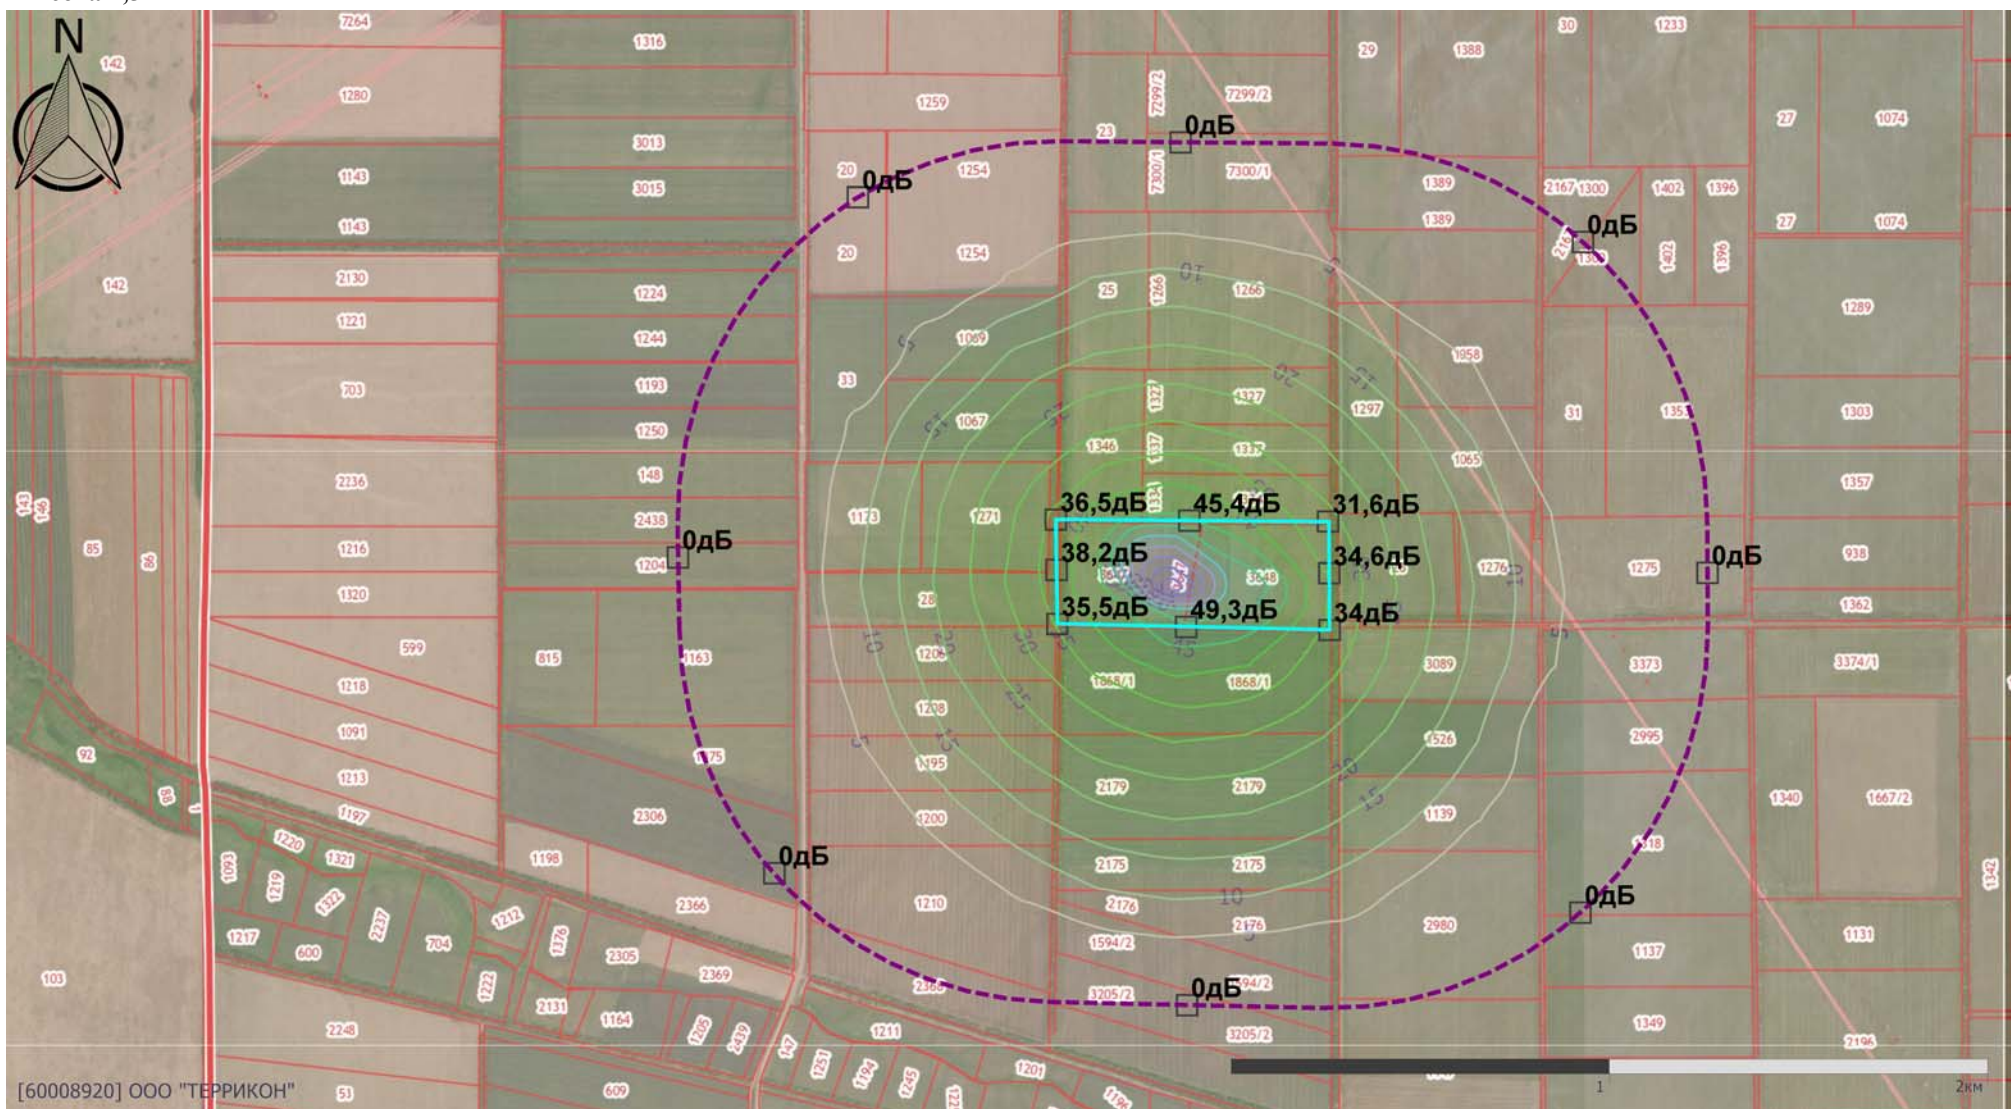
N

0дБ
0дБ
0дБ
0дБ
0дБ
0дБ
0дБ
0дБ

36,5дБ
45,4дБ
31,6дБ
38,2дБ
34,6дБ
35,5дБ
49,3дБ
34дБ

7264 1316 142 1280 1259 7299/2 7299/2 23 30 29 1388 1233 3013 3015 1143 1143 20 1254 7300/1 7300/1 1389 1389 2167 1300 1402 1396 27 1074 27 1074 20 1254 142 2130 1224 1121 1244 25 1266 1266 1289 703 1193 1089 33 1327 1327 1297 1958 31 1353 1303 1250 1067 1346 1337 1337 1065 2236 148 1357 2438 1173 1271 85 1216 1204 1276 1275 938 1320 28 3248 1362 599 815 1163 1208 10 20 30 25 1868/1 1868/1 3089 3373 3374/1 1218 1208 1091 1175 1195 1526 2995 92 1213 2179 2179 1139 1340 1667/2 1197 2306 1200 1220 1321 1198 2175 2175 1318 1093 1219 1322 2237 2366 1210 2176 2176 1212 2980 1131 1217 600 704 1376 2305 1594/2 1137 1342 103 1222 2369 2131 1164 2365 3205/2 3205/2 1349 2248 1211 1205 2439 2196 1201 609 51

[60008920] ООО "ТЕРРИКОН"

1
2км